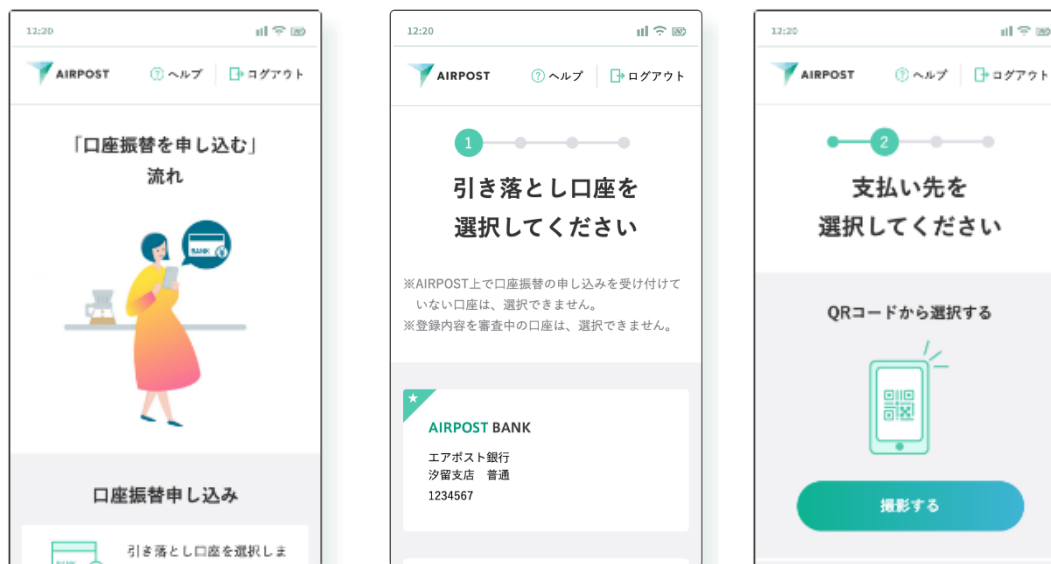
12:20

AIRPOST

ヘルプ

ログアウト

「口座振替を申し込む」
流れ

BANK

口座振替申し込み

引き落とし口座を選択しま

12:20

AIRPOST

ヘルプ

ログアウト

1

引き落とし口座を
選択してください

※AIRPOST上で口座振替の申し込みを受け付けていない口座は、選択できません。
※登録内容を審査中の口座は、選択できません。

AIRPOST BANK
エアポスト銀行
汐留支店 普通
1234567

12:20

AIRPOST

ヘルプ

ログアウト

2

支払い先を
選択してください

QRコードから選択する

撮影する